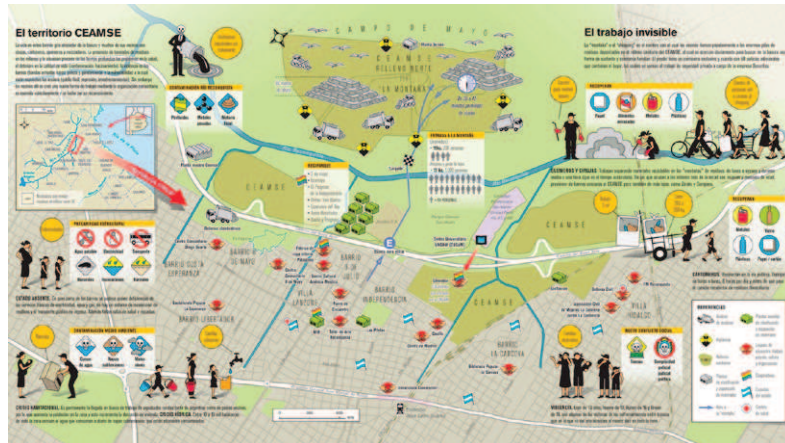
El territorio CEAMSE

El trabajo invisible

CAMPO DE MAYO

CEAMSE RELLENO NORTE

LA MONTAÑA

CEAMSE

CEAMSE

CEAMSE

BARRIO LA ESPERANZA

BARRIO 9 DE JULIO

BARRIO INDEPENDENCIA

VILLA LANZONE

BARRIO LIBERTADOR

BARRIO LA CORDOVA

VILLA HIDALGO

BARRIO EL NAVE

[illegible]